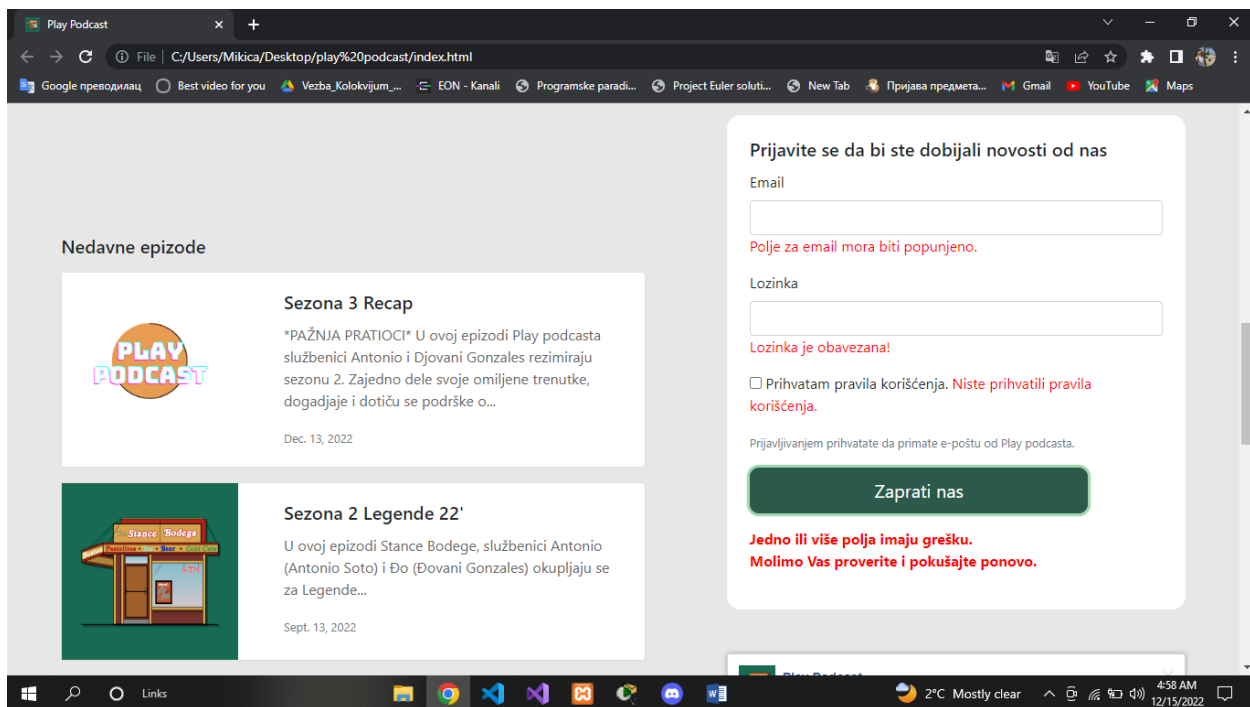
Play Podcast ×
+
File | C:/Users/Mikica/Desktop/play%20podcast/index.html
Google преводилац | Best video for you | Vezba_Kolokvijum_... | EON - Kanali | Programske paradi... | Project Euler soluti... | New Tab | Пријава предмета... | Gmail | YouTube | Maps

Nedavne epizode

PLAY PODCAST

Sezona 3 Recap

*PAŽNJA PRATIOCI* U ovoj epizodi Play podcasta službenici Antonio i Djovani Gonzales rezimiraju sezonu 2. Zajedno dele svoje omiljene trenutke, dogadjaje i dotiču se podrške o...

Dec. 13, 2022

Stance Bodega
Pastalitos • Beer • Cold Cuts

Sezona 2 Legende 22'

U ovoj epizodi Stance Bodege, službenici Antonio (Antonio Soto) i Đo (Đovani Gonzales) okupljaju se za Legende...

Sept. 13, 2022

Prijavite se da bi ste dobijali novosti od nas

Email

Polje za email mora biti popunjeno.

Lozinka

Lozinka je obavezana!

Prihvatam pravila korišćenja. Niste prihvatili pravila korišćenja.

Prijavljivanjem prihvatate da primate e-poštu od Play podcasta.

Zaprati nas

Jedno ili više polja imaju grešku.
Molimo Vas proverite i pokušajte ponovo.

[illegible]

Links
2°C Mostly clear
4:58 AM
12/15/2022